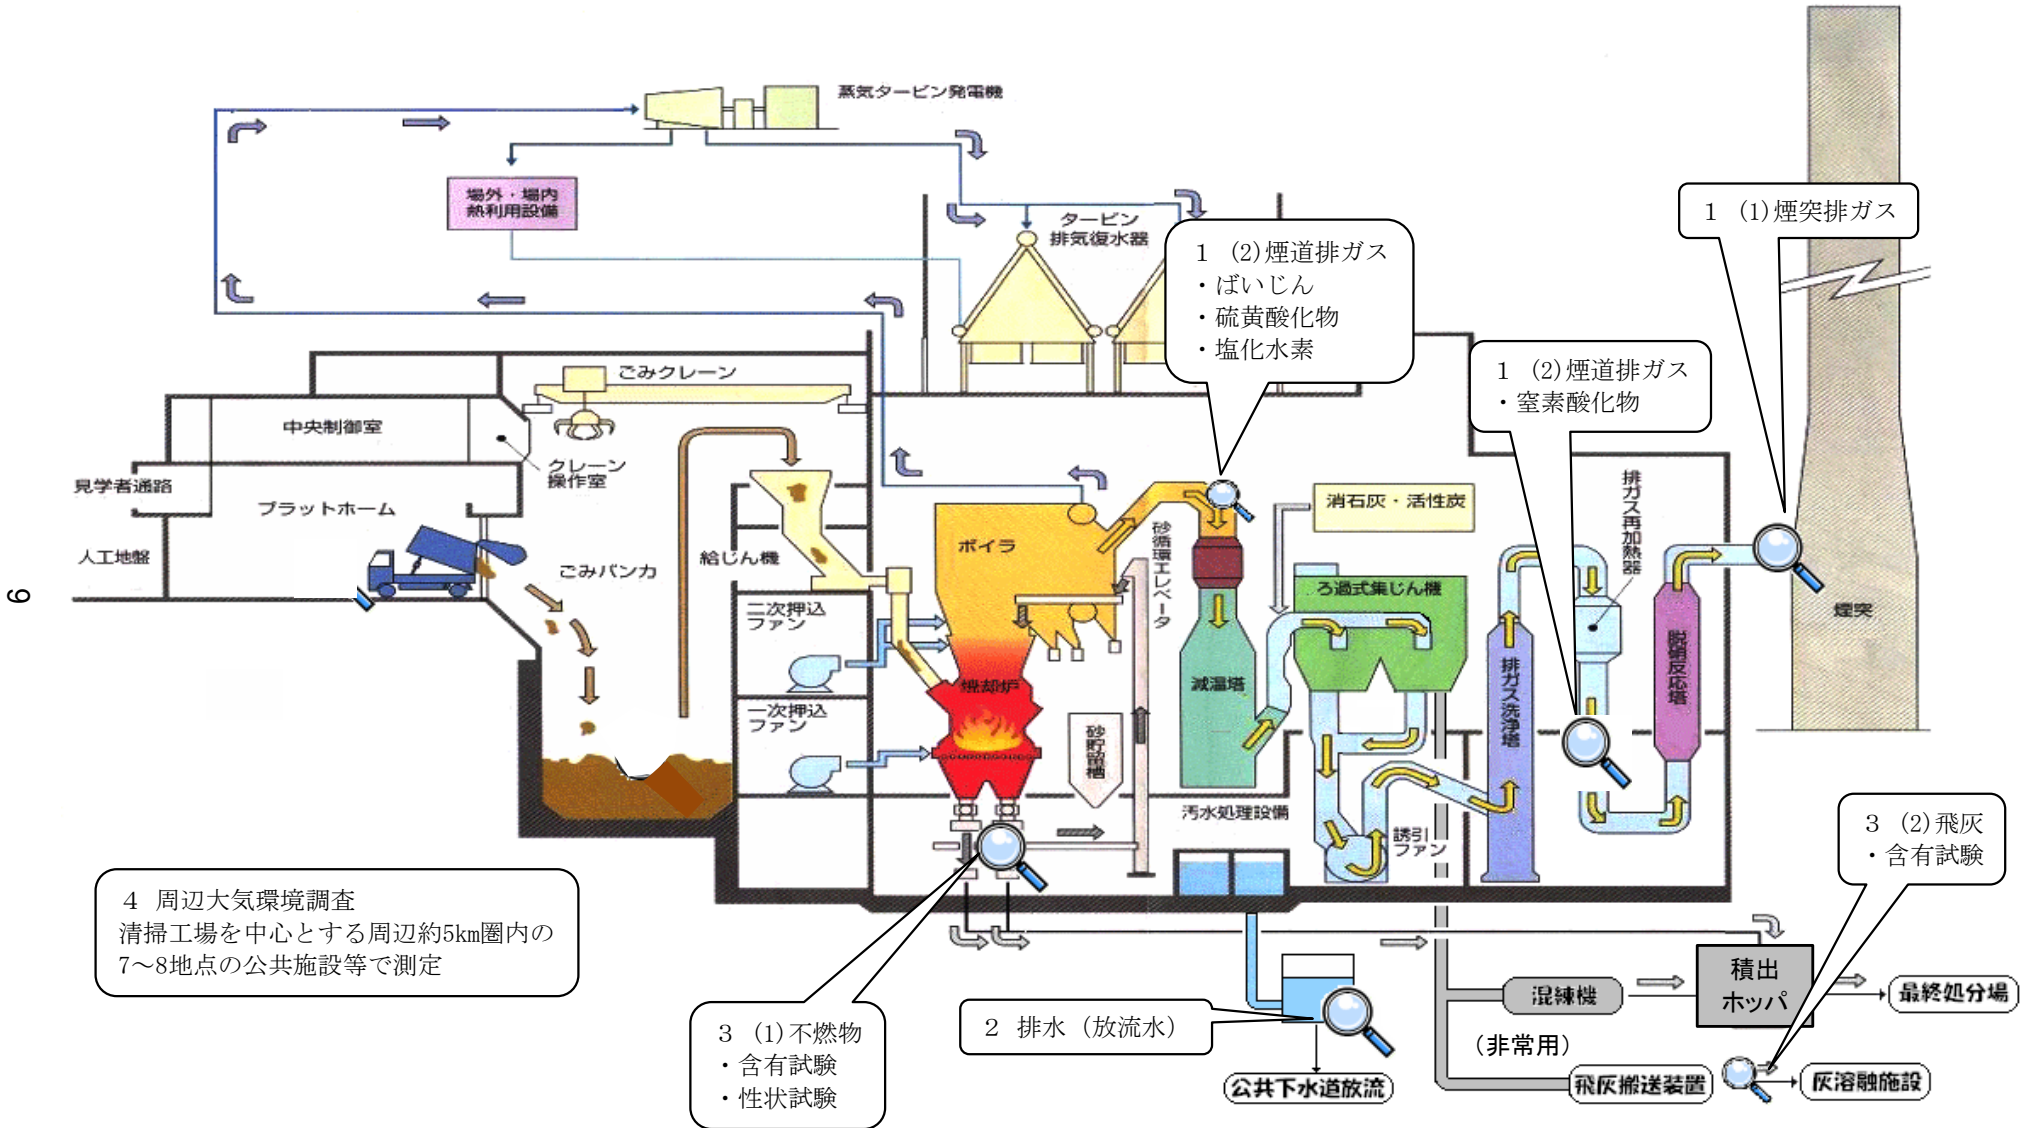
蒸気タービン発電機

場外・場内熱利用設備

タービン排気復水器

1 (2)煙道排ガス
・ばいじん
・硫黄酸化物
・塩化水素

1 (1)煙突排ガス

1 (2)煙道排ガス
・窒素酸化物

ごみクレーン

中央制御室

クレーン操作室

見学者通路

プラットホーム

人工地盤

ごみバンカ

給じん機

二次押込ファン

一次押込ファン

ボイラ

焼却炉

砂循環エレベータ

砂貯留槽

減温塔

消石灰・活性炭

ろ過式集じん機

排ガス洗浄塔

排ガス再加熱器

脱硝反応塔

煙突

誘引ファン

汚水処理設備

6

4 周辺大気環境調査
清掃工場を中心とする周辺約5km圏内の7～8地点の公共施設等で測定

3 (1)不燃物
・含有試験
・性状試験

2 排水（放流水）

公共下水道放流

混練機

積出ホッパ

最終処分場

(非常用)

飛灰搬送装置

灰溶融施設

3 (2)飛灰
・含有試験